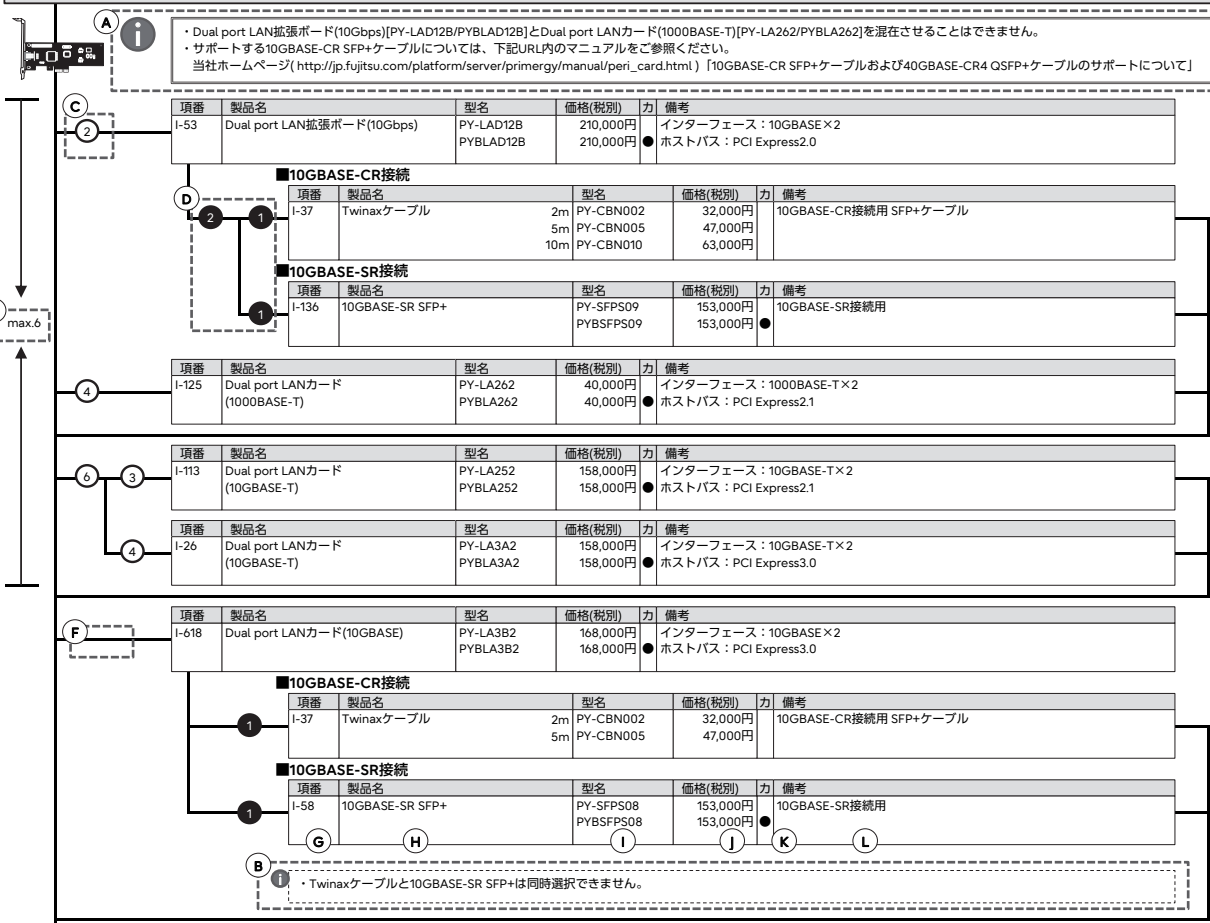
A

・Dual port LAN拡張ボード(10Gbps)[PY-LAD12B/PYBLAD12B]とDual port LANカード(1000BASE-T)[PY-LA262/PYBLA262]を混在させることはできません。
・サポートする10GBASE-CR SFP+ケーブルについては、下記URL内のマニュアルをご参照ください。
当社ホームページ( http://jp.fujitsu.com/platform/server/primergy/manual/peri_card.html )「10GBASE-CR SFP+ケーブルおよび40GBASE-CR4 QSFP+ケーブルのサポートについて」

C

2

| 項番 | 製品名 | 型名 | 価格(税別) | カ | 備考 |
|---|---|---|---|---|---|
| I-53 | Dual port LAN拡張ボード(10Gbps) | PY-LAD12B<br>PYBLAD12B | 210,000円<br>210,000円 | ● | インターフェース：10GBASE×2<br>ホストバス：PCI Express2.0 |

■10GBASE-CR接続

D

2 1

| 項番 | 製品名 | | 型名 | 価格(税別) | カ | 備考 |
|---|---|---|---|---|---|---|
| I-37 | Twinaxケーブル | 2m<br>5m<br>10m | PY-CBN002<br>PY-CBN005<br>PY-CBN010 | 32,000円<br>47,000円<br>63,000円 | | 10GBASE-CR接続用 SFP+ケーブル |

■10GBASE-SR接続

1

| 項番 | 製品名 | 型名 | 価格(税別) | カ | 備考 |
|---|---|---|---|---|---|
| I-136 | 10GBASE-SR SFP+ | PY-SFPS09<br>PYBSFPS09 | 153,000円<br>153,000円 | ● | 10GBASE-SR接続用 |

max.6

4

| 項番 | 製品名 | 型名 | 価格(税別) | カ | 備考 |
|---|---|---|---|---|---|
| I-125 | Dual port LANカード<br>(1000BASE-T) | PY-LA262<br>PYBLA262 | 40,000円<br>40,000円 | ● | インターフェース：1000BASE-T×2<br>ホストバス：PCI Express2.1 |

6 3

| 項番 | 製品名 | 型名 | 価格(税別) | カ | 備考 |
|---|---|---|---|---|---|
| I-113 | Dual port LANカード<br>(10GBASE-T) | PY-LA252<br>PYBLA252 | 158,000円<br>158,000円 | ● | インターフェース：10GBASE-T×2<br>ホストバス：PCI Express2.1 |

4

| 項番 | 製品名 | 型名 | 価格(税別) | カ | 備考 |
|---|---|---|---|---|---|
| I-26 | Dual port LANカード<br>(10GBASE-T) | PY-LA3A2<br>PYBLA3A2 | 158,000円<br>158,000円 | ● | インターフェース：10GBASE-T×2<br>ホストバス：PCI Express3.0 |

F

| 項番 | 製品名 | 型名 | 価格(税別) | カ | 備考 |
|---|---|---|---|---|---|
| I-618 | Dual port LANカード(10GBASE) | PY-LA3B2<br>PYBLA3B2 | 168,000円<br>168,000円 | ● | インターフェース：10GBASE×2<br>ホストバス：PCI Express3.0 |

■10GBASE-CR接続

1

| 項番 | 製品名 | | 型名 | 価格(税別) | カ | 備考 |
|---|---|---|---|---|---|---|
| I-37 | Twinaxケーブル | 2m<br>5m | PY-CBN002<br>PY-CBN005 | 32,000円<br>47,000円 | | 10GBASE-CR接続用 SFP+ケーブル |

■10GBASE-SR接続

1

| 項番 | 製品名 | 型名 | 価格(税別) | カ | 備考 |
|---|---|---|---|---|---|
| I-58 | 10GBASE-SR SFP+ | PY-SFPS08<br>PYBSFPS08 | 153,000円<br>153,000円 | ● | 10GBASE-SR接続用 |

G H I J K L

B

・Twinaxケーブルと10GBASE-SR SFP+は同時選択できません。